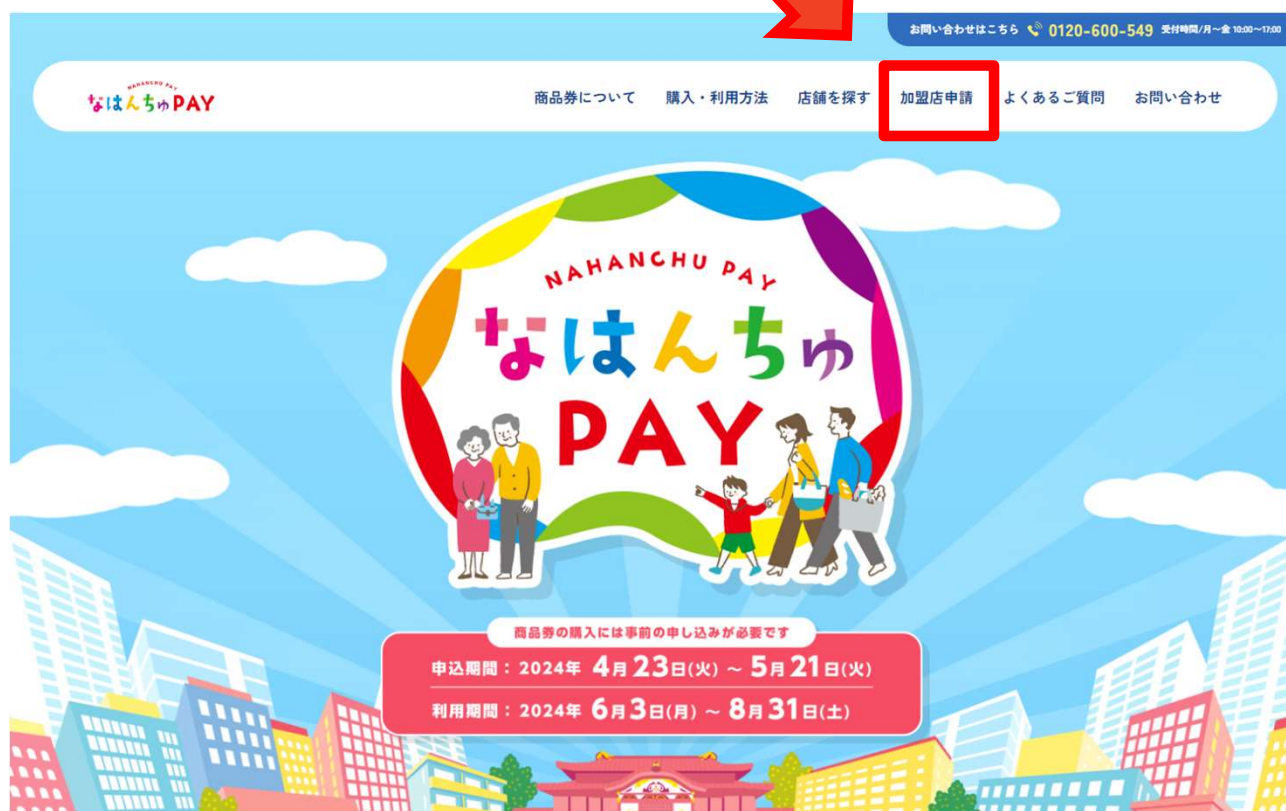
お問い合わせはこちら 0120-600-549 受付時間/月〜金 10:00〜17:00

NAHANCHU PAY なはんちゅPAY

商品券について 購入・利用方法 店舗を探す 加盟店申請 よくあるご質問 お問い合わせ

NAHANCHU PAY
なはんちゅ PAY

商品券の購入には事前の申し込みが必要です
申込期間：2024年 4月23日(火) 〜 5月21日(火)
利用期間：2024年 6月3日(月) 〜 8月31日(土)